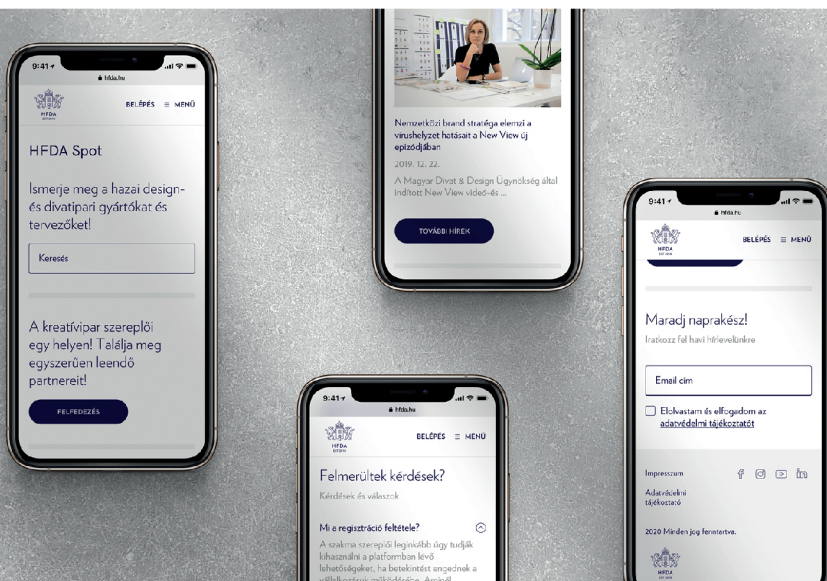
9:41
hfda.hu
HFDA
BELÉPÉS ≡ MENÜ
HFDA Spot
Ismerje meg a hazai design- és divatipari gyártókat és tervezőket!
Keresés
A kreatívipar szereplői egy helyen! Találja meg egyszerűen leendő partnereit!
FELFEDEZÉS

Nemzetközi brand stratéga elemzi a vírushelyzet hatásait a New View új epizódjában
2019. 12. 22.
A Magyar Divat & Design Ügynökség által indított New View videó-és ...
TOVÁBBI HÍREK

9:41
hfda.hu
HFDA
BELÉPÉS ≡ MENÜ
Felmerültek kérdések?
Kérdések és válaszok
Mi a regisztráció feltétele?
A szakma szereplői leginkább úgy tudják kihasználni a platformban lévő lehetőségeket, ha betekintést engednek a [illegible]

9:41
hfda.hu
HFDA
BELÉPÉS ≡ MENÜ
Maradj naprakész!
Iratkozz fel havi hírlevelünkre
Email cím
Elolvastam és elfogadom az adatvédelmi tájékoztatót
Impresszum
Adatvédelmi tájékoztató
2020 Minden jog fenntartva.
HFDA